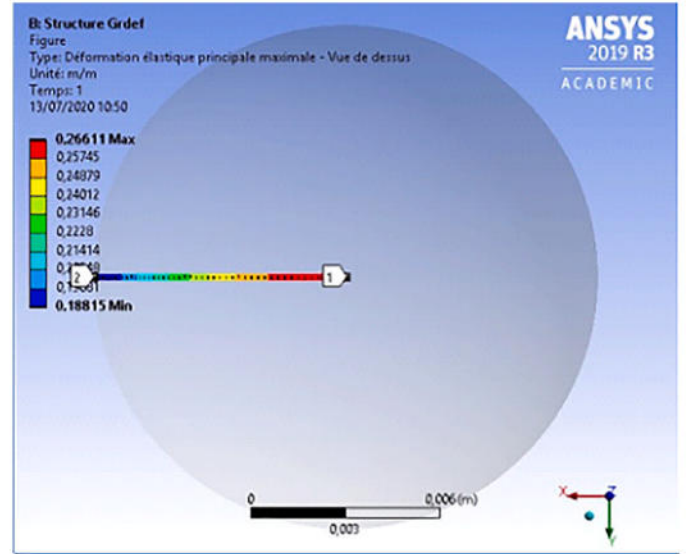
B: Structure Grdef
Figure
Type: Déformation élastique principale maximale - Vue de dessus
Unité: m/m
Temps: 1
13/07/2020 10:50

0,26611 Max
0,25745
0,24879
0,24012
0,23146
0,2228
0,21414
0,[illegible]
0,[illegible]
0,18815 Min

ANSYS
2019 R3
ACADEMIC

2
1

0
0,006 (m)
0,003

X
Z
Y